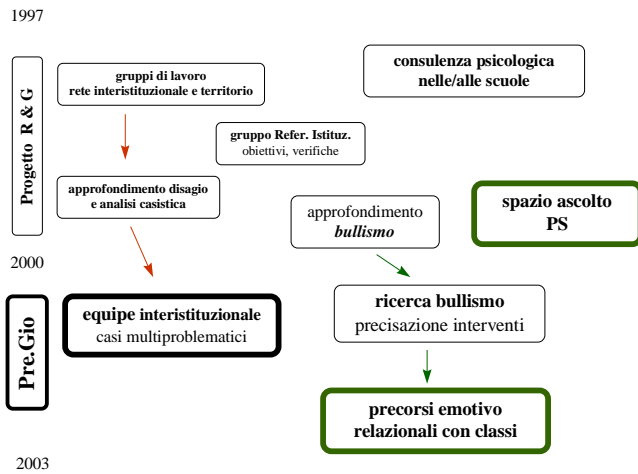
1997

Progetto R & G

gruppi di lavoro
rete interistituzionale e territorio

consulenza psicologica
nelle/alle scuole

gruppo Refer. Istituz.
obiettivi, verifiche

approfondimento disagio
e analisi casistica

approfondimento
*bullismo*

spazio ascolto
PS

2000

Pre.Gio

equipe interistituzionale
casi multiproblematici

ricerca bullismo
precisazione interventi

precorsi emotivo
relazionali con classi

2003